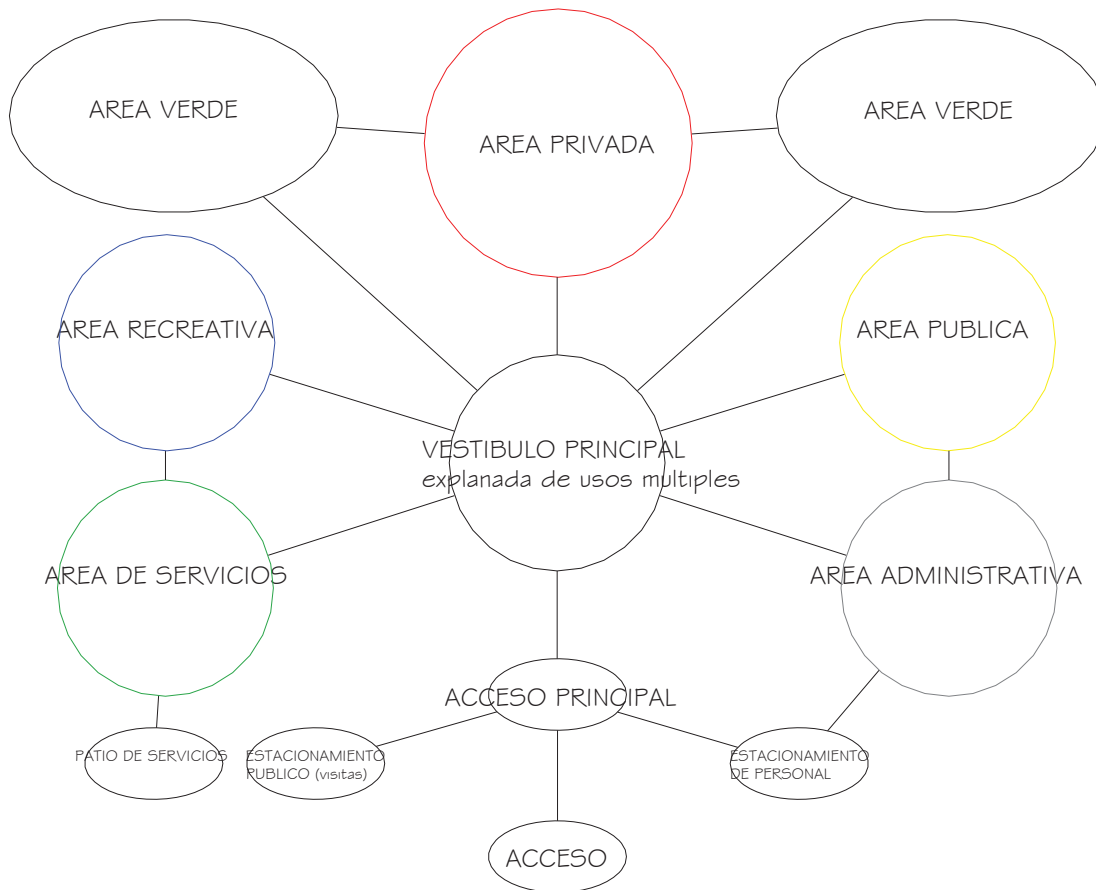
AREA VERDE

AREA PRIVADA

AREA VERDE

AREA RECREATIVA

AREA PUBLICA

VESTIBULO PRINCIPAL
explanada de usos multiples

AREA DE SERVICIOS

AREA ADMINISTRATIVA

ACCESO PRINCIPAL

PATIO DE SERVICIOS

ESTACIONAMIENTO PUBLICO (visitas)

ESTACIONAMIENTO DE PERSONAL

ACCESO